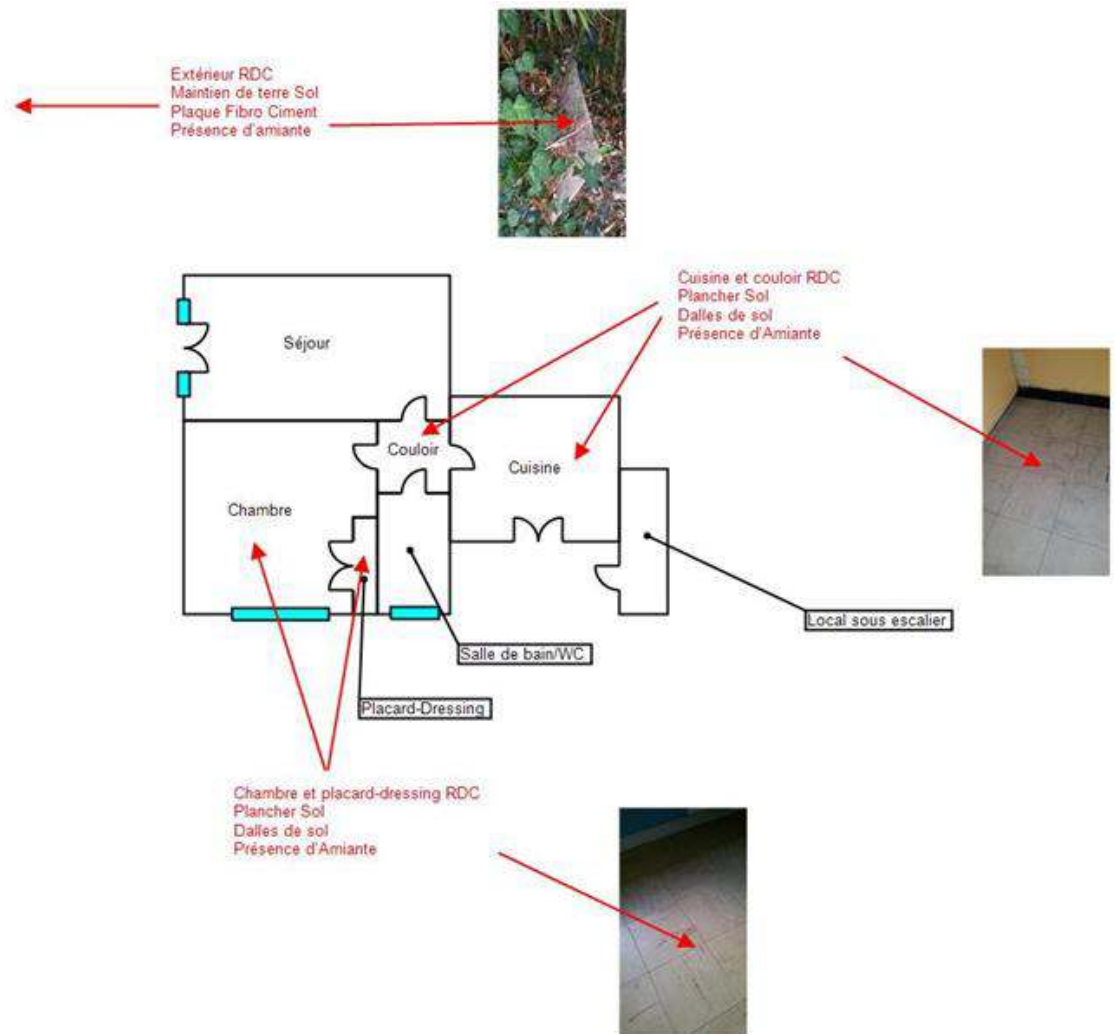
Extérieur RDC
Maintien de terre Sol
Plaque Fibro Ciment
Présence d'amiante

Cuisine et couloir RDC
Plancher Sol
Dalles de sol
Présence d'Amiante

Séjour

Couloir

Cuisine

Chambre

Local sous escalier

Salle de bain/WC

Placard-Dressing

Chambre et placard-dressing RDC
Plancher Sol
Dalles de sol
Présence d'Amiante